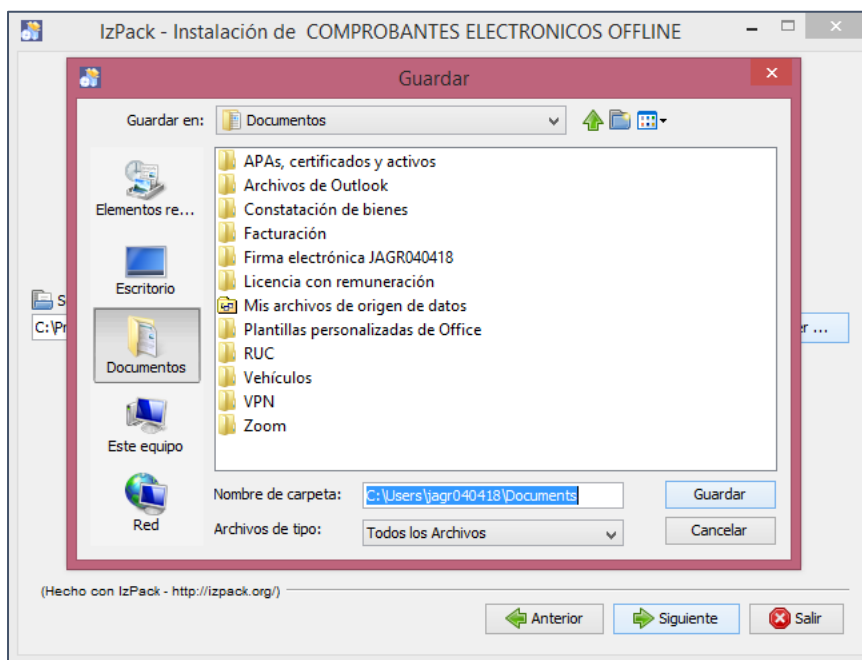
IzPack - Instalación de COMPROBANTES ELECTRONICOS OFFLINE

Guardar

Guardar en: Documentos

Elementos re...
Escritorio
Documentos
Este equipo
Red

APAs, certificados y activos
Archivos de Outlook
Constatación de bienes
Facturación
Firma electrónica JAGR040418
Licencia con remuneración
Mis archivos de origen de datos
Plantillas personalizadas de Office
RUC
Vehículos
VPN
Zoom

Nombre de carpeta: C:\Users\jagr040418\Documents
Guardar
Archivos de tipo: Todos los Archivos
Cancelar

S
C:\Pr
er ...

(Hecho con IzPack - http://izpack.org/)

Anterior
Siguiente
Salir